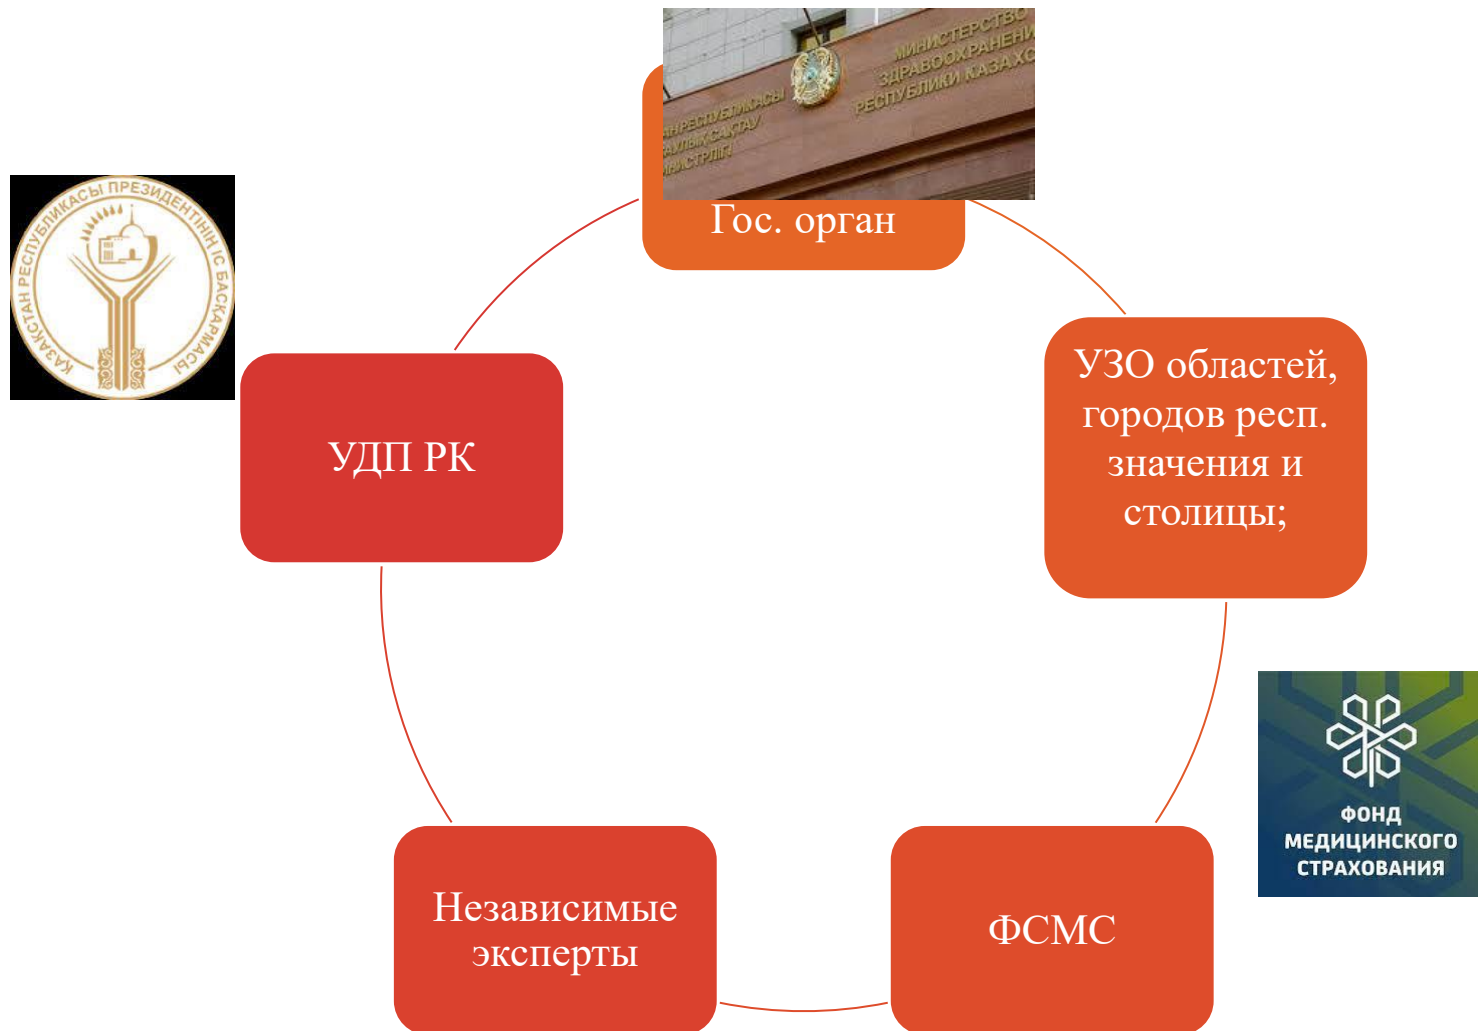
МИНИСТЕРСТВО ЗДРАВООХРАНЕНИ РЕСПУБЛИКИ КАЗАХС

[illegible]РЕСПУБЛИКАСЫ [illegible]АЛЫҚ САҚТАУ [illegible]ИСТРЛІГІ

Гос. орган

ҚАЗАҚСТАН РЕСПУБЛИКАСЫ ПРЕЗИДЕНТІНІҢ ІС БАСҚАРМАСЫ

УДП РК

УЗО областей, городов респ. значения и столицы;

ФОНД МЕДИЦИНСКОГО СТРАХОВАНИЯ

Независимые эксперты

ФСМС